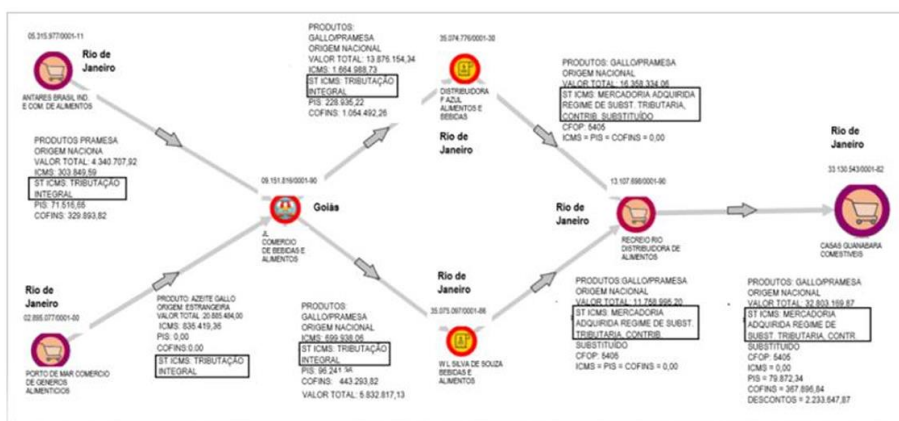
05.315.977/0001-11
Rio de Janeiro
ANTARES BRASIL IND. E COM. DE ALIMENTOS

PRODUTOS PRAMESA
ORIGEM NACIONA
VALOR TOTAL: 4.340.707,92
ICMS: 303.849,59
ST ICMS: TRIBUTAÇÃO INTEGRAL
PIS: 71.616,65
COFINS: 329.893,82

Rio de Janeiro
02.895.077/0001-80
PORTO DE MAR COMERCIO DE GENEROS ALIMENTICIOS

PRODUTO: AZEITE GALLO
ORIGEM: ESTRANGEIRA
VALOR TOTAL: 20.865.484,00
ICMS: 835.419,35
PIS: 0,00
COFINS 0,00
ST ICMS: TRIBUTAÇÃO INTEGRAL

09.151.816/0001-90
Goiás
JL COMERCIO DE BEBIDAS E ALIMENTOS

PRODUTOS:
GALLO/PRAMESA
ORIGEM NACIONAL
VALOR TOTAL: 13.876.154,34
ICMS: 1.664.989,73
ST ICMS: TRIBUTAÇÃO INTEGRAL
PIS: 228.935,22
COFINS: 1.054.492,26

PRODUTOS:
GALLO/PRAMESA
ORIGEM NACIONAL
ICMS: 699.938,06
ST ICMS: TRIBUTAÇÃO INTEGRAL
PIS: 96.241,34
COFINS: 443.293,82
VALOR TOTAL: 5.832.817,13

35.074.776/0001-30
DISTRIBUIDORA F AZUL ALIMENTOS E BEBIDAS
Rio de Janeiro

Rio de Janeiro
35.073.097/0001-86
W L SILVA DE SOUZA BEBIDAS E ALIMENTOS

PRODUTOS: GALLO/PRAMESA
ORIGEM NACIONAL
VALOR TOTAL: 16.358.334,06
ST ICMS: MERCADORIA ADQUIRIDA REGIME DE SUBST. TRIBUTARIA, CONTRIB. SUBSTITUÍDO
CFOP: 5405
ICMS = PIS = COFINS = 0,00

Rio de Janeiro
13.107.898/0001-90
RECREIO RIO DISTRIBUIDORA DE ALIMENTOS

PRODUTOS GALLO/PRAMESA
ORIGEM NACIONAL
VALOR TOTAL: 11.758.995,20
ST ICMS: MERCADORIA ADQUIRIDA REGIME DE SUBST. TRIBUTARIA, CONTRIB. SUBSTITUÍDO
CFOP: 5405
ICMS = PIS = COFINS = 0,00

Rio de Janeiro
33.130.543/0001-82
CASAS GUANABARA COMESTIVEIS

PRODUTOS: GALLO/PRAMESA
ORIGEM NACIONAL
VALOR TOTAL: 32.803.189,87
ST ICMS: MERCADORIA ADQUIRIDA REGIME DE SUBST. TRIBUTARIA, CONTR. SUBSTITUÍDO
CFOP: 5405
ICMS = 0,00
PIS = 79.872,34
COFINS = 367.896,84
DESCONTOS = 2.233.547,87